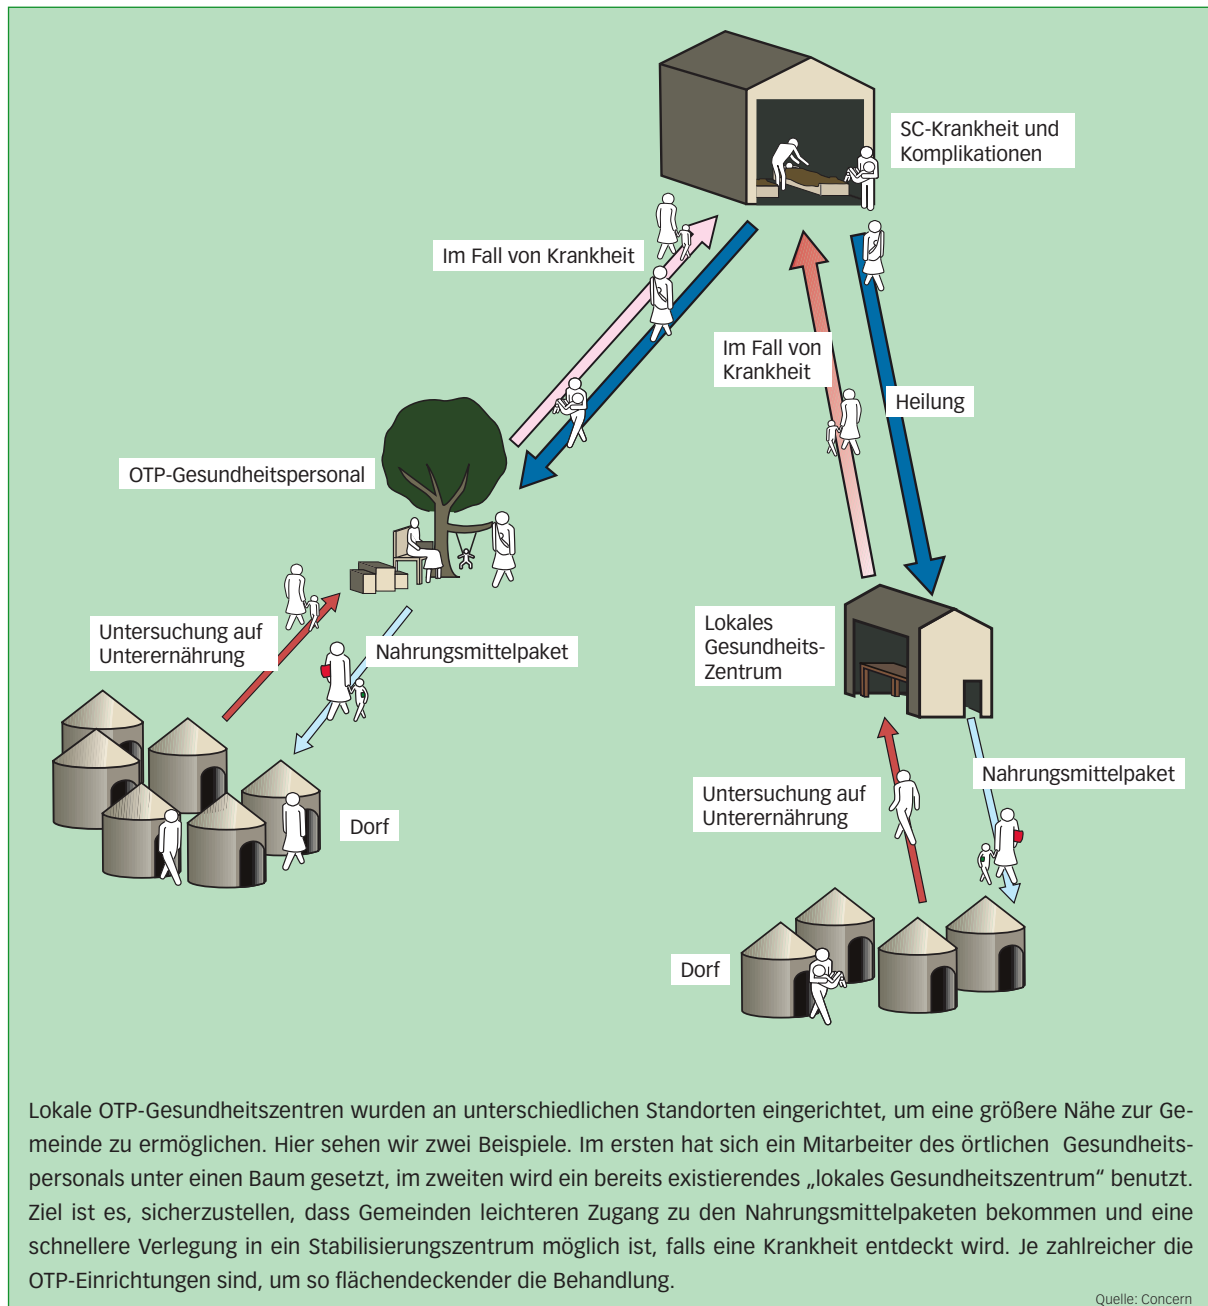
SC-Krankheit und Komplikationen

Im Fall von Krankheit

Im Fall von Krankheit

Heilung

OTP-Gesundheitspersonal

Untersuchung auf Unterernährung

Nahrungsmittelpaket

Lokales Gesundheits-Zentrum

Dorf

Nahrungsmittelpaket

Untersuchung auf Unterernährung

Dorf

Lokale OTP-Gesundheitszentren wurden an unterschiedlichen Standorten eingerichtet, um eine größere Nähe zur Gemeinde zu ermöglichen. Hier sehen wir zwei Beispiele. Im ersten hat sich ein Mitarbeiter des örtlichen Gesundheitspersonals unter einen Baum gesetzt, im zweiten wird ein bereits existierendes „lokales Gesundheitszentrum" benutzt. Ziel ist es, sicherzustellen, dass Gemeinden leichteren Zugang zu den Nahrungsmittelpaketen bekommen und eine schnellere Verlegung in ein Stabilisierungszentrum möglich ist, falls eine Krankheit entdeckt wird. Je zahlreicher die OTP-Einrichtungen sind, um so flächendeckender die Behandlung.

Quelle: Concern